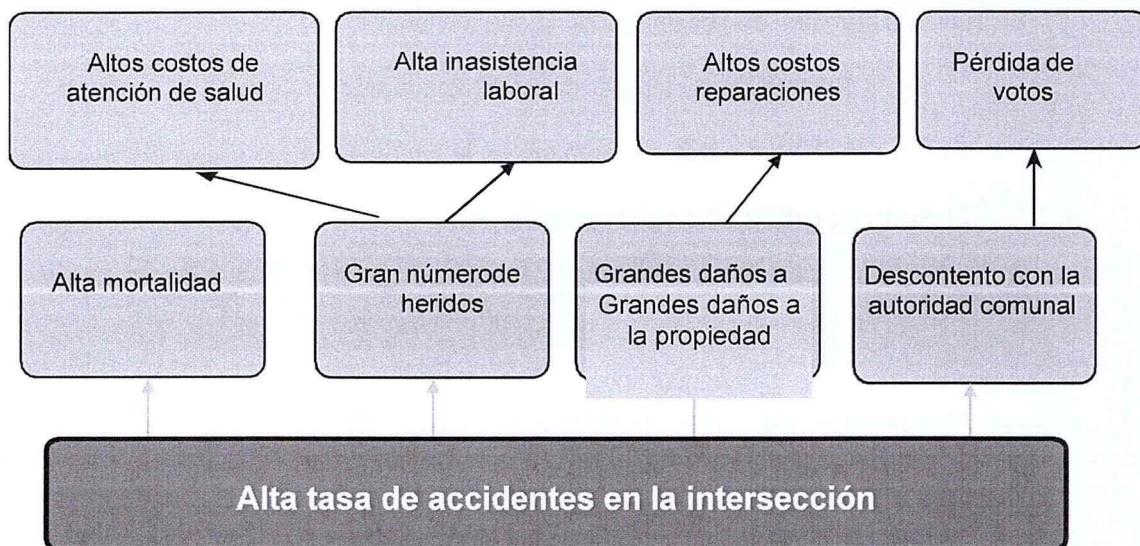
Altos costos de atención de salud

Alta inasistencia laboral

Altos costos reparaciones

Pérdida de votos

Alta mortalidad

Gran númerode heridos

Grandes daños a Grandes daños a la propiedad

Descontento con la autoridad comunal

Alta tasa de accidentes en la intersección